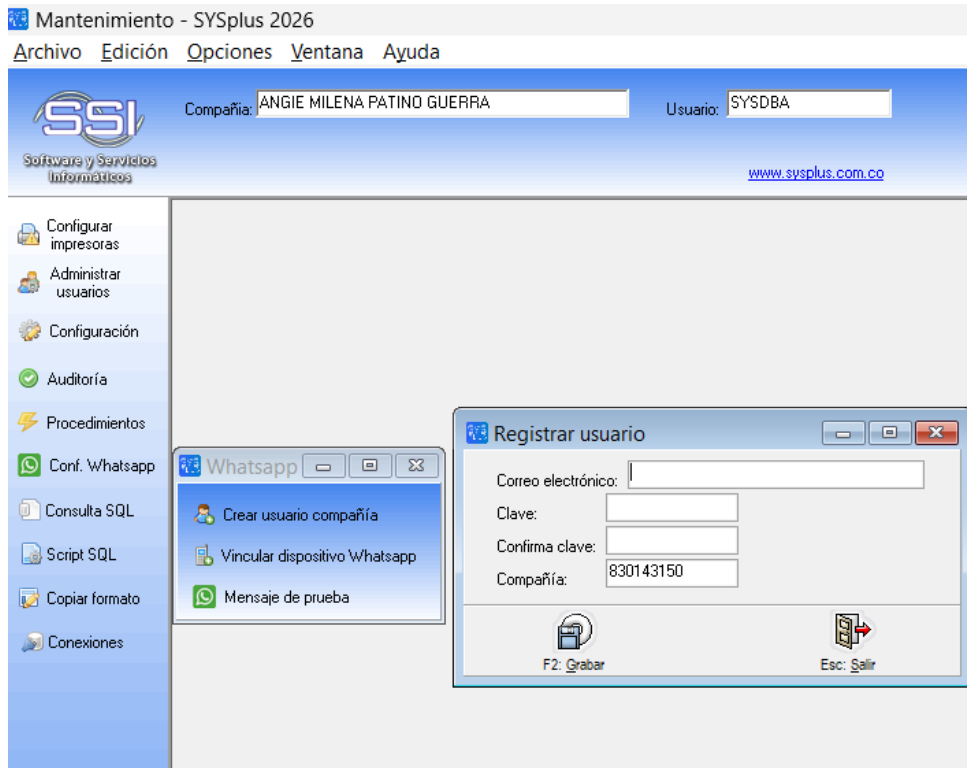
Mantenimiento - SYSplus 2026
Archivo Edición Opciones Ventana Ayuda

SSI
Software y Servicios Informáticos

Compañia: ANGIE MILENA PATINO GUERRA
Usuario: SYSDBA
www.sysplus.com.co

Configurar impresoras
Administrar usuarios
Configuración
Auditoría
Procedimientos
Conf. Whatsapp
Consulta SQL
Script SQL
Copiar formato
Conexiones

Whatsapp
Crear usuario compañía
Vincular dispositivo Whatsapp
Mensaje de prueba

Registrar usuario
Correo electrónico:
Clave:
Confirma clave:
Compañía: 830143150
F2: Grabar
Esc: Salir